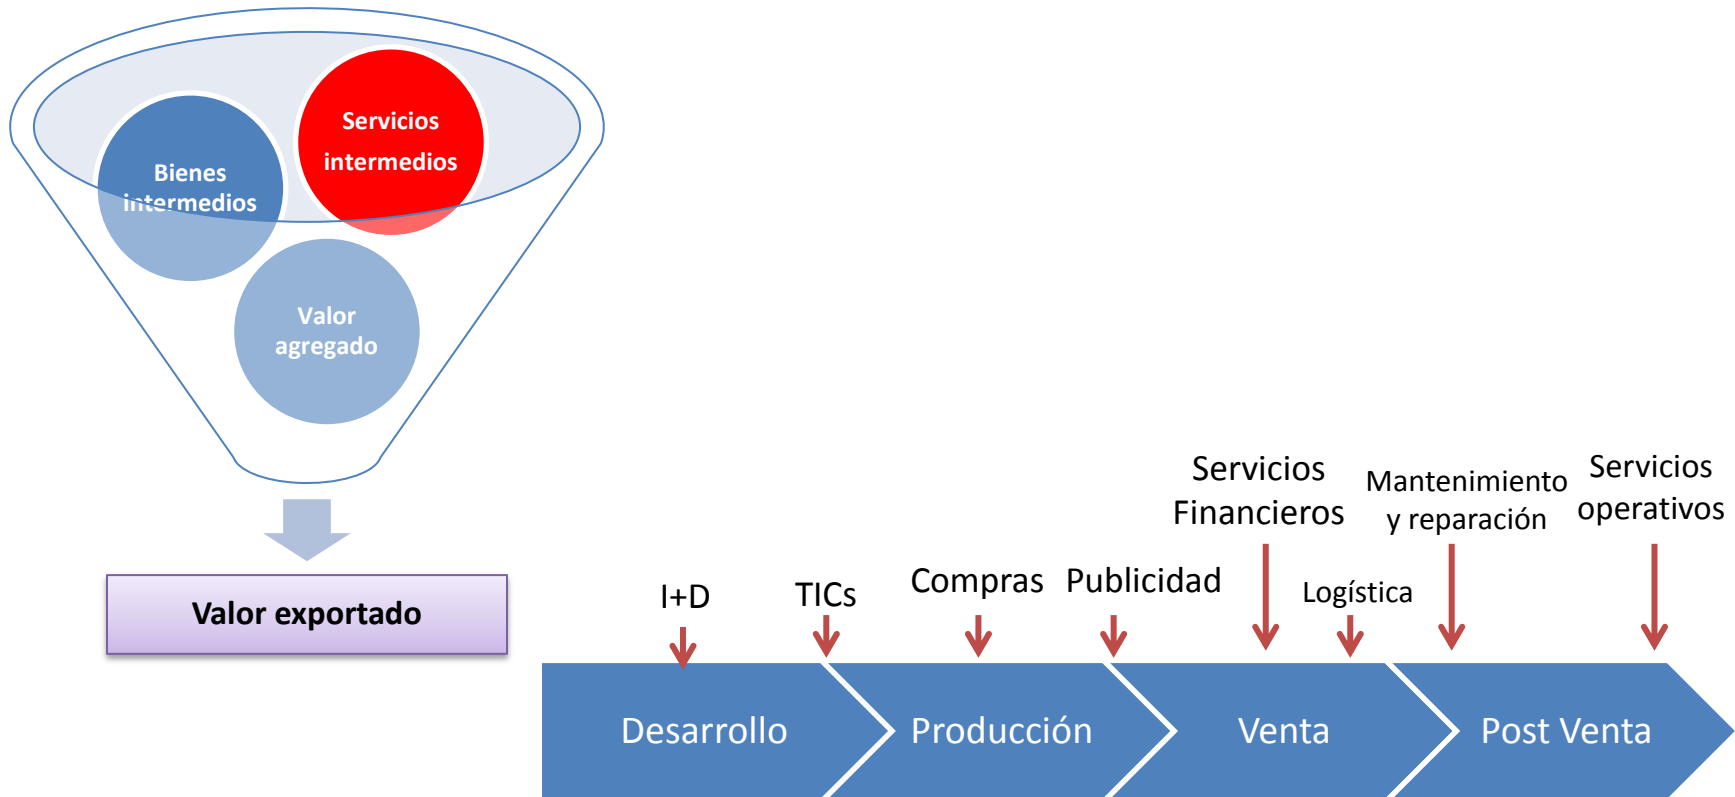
Servicios intermedios

Bienes intermedios

Valor agregado

Valor exportado

I+D

TICs

Compras

Publicidad

Servicios Financieros

Logística

Mantenimiento y reparación

Servicios operativos

Desarrollo

Producción

Venta

Post Venta